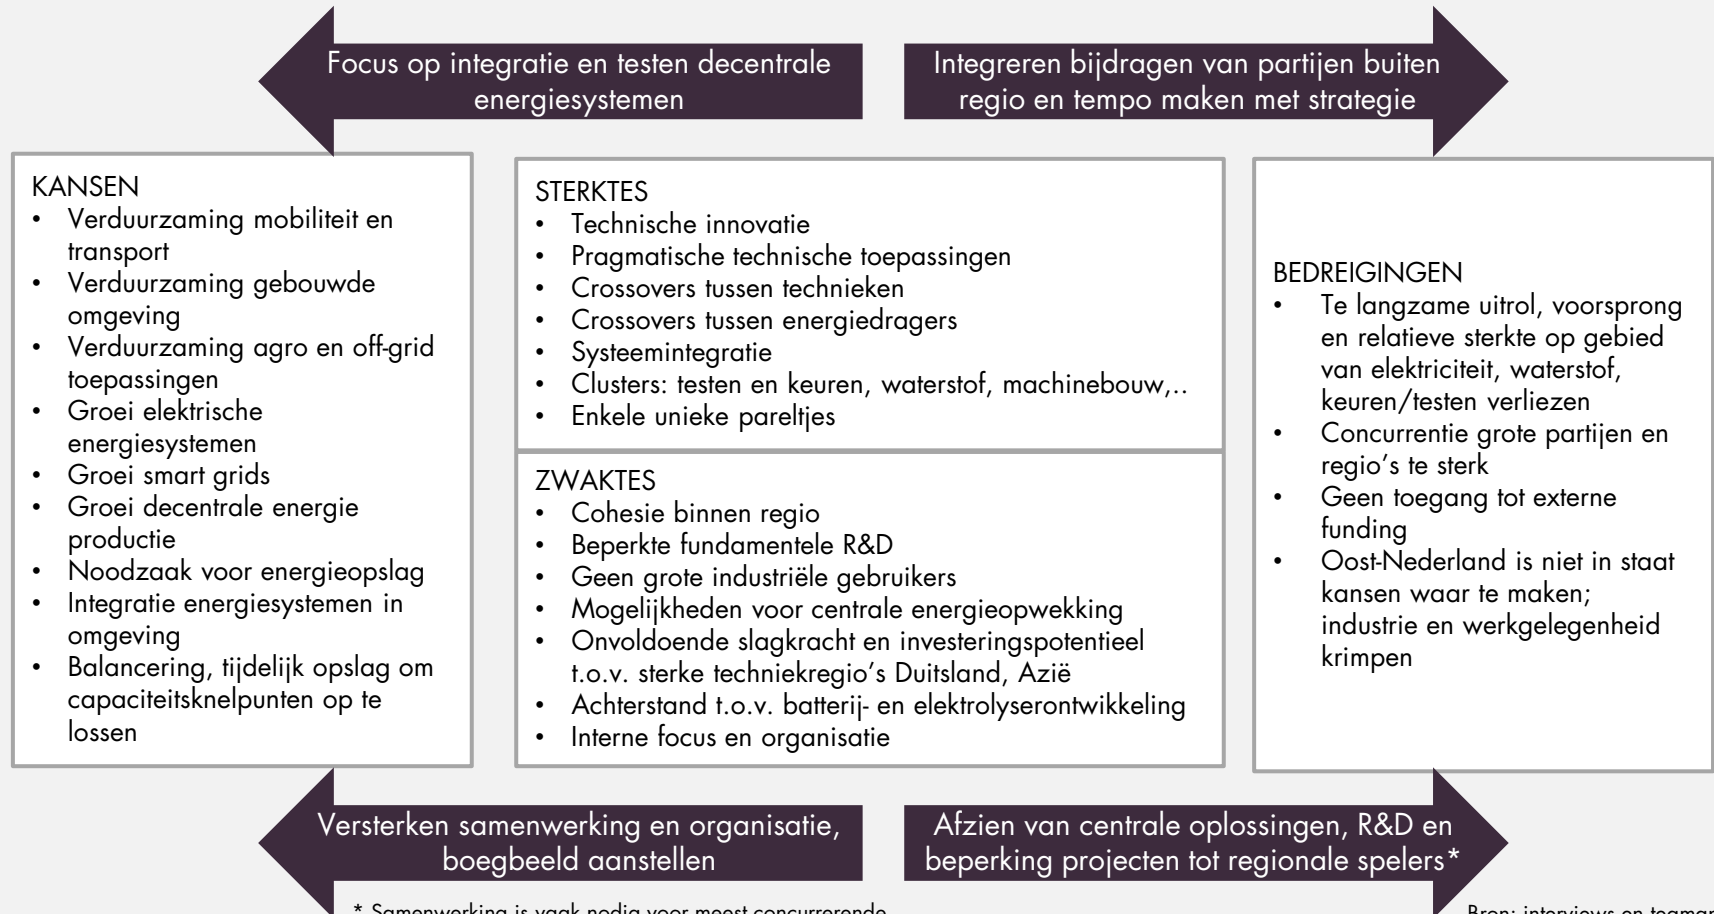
Focus op integratie en testen decentrale energiesystemen

Integreren bijdragen van partijen buiten regio en tempo maken met strategie

KANSEN
• Verduurzaming mobiliteit en transport
• Verduurzaming gebouwde omgeving
• Verduurzaming agro en off-grid toepassingen
• Groei elektrische energiesystemen
• Groei smart grids
• Groei decentrale energie productie
• Noodzaak voor energieopslag
• Integratie energiesystemen in omgeving
• Balancering, tijdelijk opslag om capaciteitsknelpunten op te lossen

STERKTES
• Technische innovatie
• Pragmatische technische toepassingen
• Crossovers tussen technieken
• Crossovers tussen energiedragers
• Systeemintegratie
• Clusters: testen en keuren, waterstof, machinebouw,..
• Enkele unieke pareltjes

ZWAKTES
• Cohesie binnen regio
• Beperkte fundamentele R&D
• Geen grote industriële gebruikers
• Mogelijkheden voor centrale energieopwekking
• Onvoldoende slagkracht en investeringspotentieel t.o.v. sterke techniekregio's Duitsland, Azië
• Achterstand t.o.v. batterij- en elektrolyserontwikkeling
• Interne focus en organisatie

BEDREIGINGEN
• Te langzame uitrol, voorsprong en relatieve sterkte op gebied van elektriciteit, waterstof, keuren/testen verliezen
• Concurrentie grote partijen en regio's te sterk
• Geen toegang tot externe funding
• Oost-Nederland is niet in staat kansen waar te maken; industrie en werkgelegenheid krimpen

Versterken samenwerking en organisatie, boegbeeld aanstellen

Afzien van centrale oplossingen, R&D en beperking projecten tot regionale spelers*

* Samenwerking is vaak nodig voor meest concurrerende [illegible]

Bron: interviews en teamar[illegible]